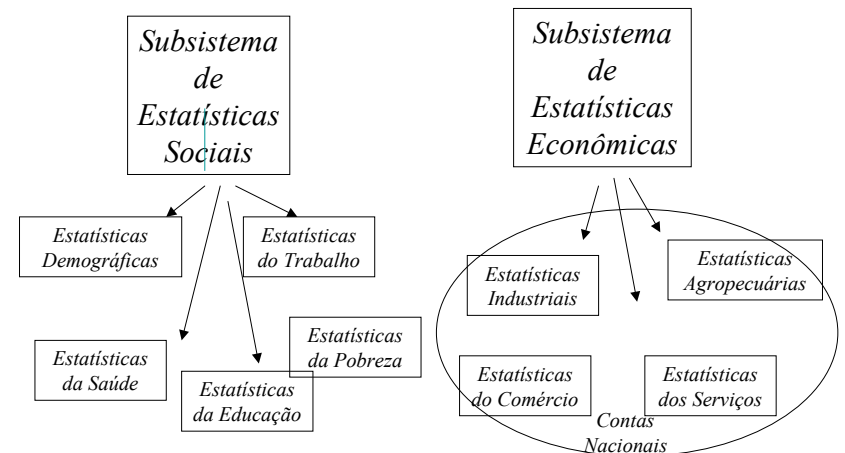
Subsistema de Estatísticas Sociais

Estatísticas Demográficas

Estatísticas do Trabalho

Estatísticas da Pobreza

Estatísticas da Saúde

Estatísticas da Educação

Subsistema de Estatísticas Econômicas

Estatísticas Industriais

Estatísticas Agropecuárias

Estatísticas do Comércio

Estatísticas dos Serviços

Contas Nacionais